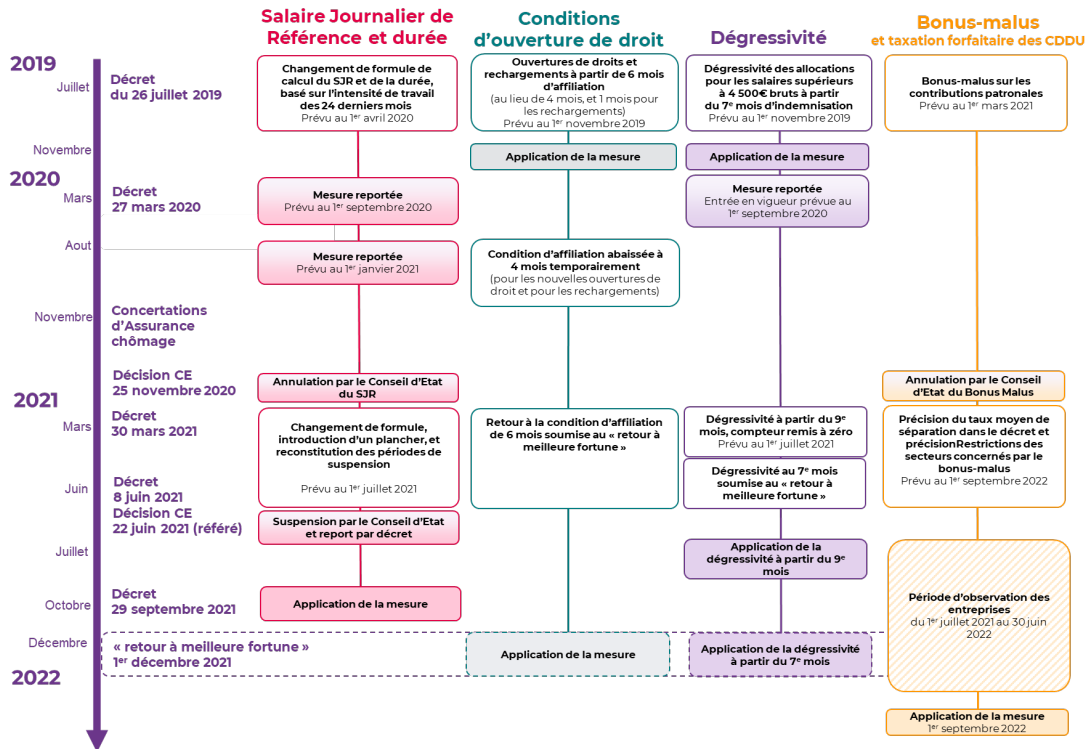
Salaire Journalier de Référence et durée

Conditions d'ouverture de droit

Dégressivité

Bonus-malus et taxation forfaitaire des CDDU

2019

Juillet

Décret du 26 juillet 2019

Changement de formule de calcul du SJR et de la durée, basé sur l'intensité de travail des 24 derniers mois
Prévu au 1er avril 2020

Ouvertures de droits et rechargements à partir de 6 mois d'affiliation
(au lieu de 4 mois, et 1 mois pour les rechargements)
Prévu au 1er novembre 2019

Dégressivité des allocations pour les salaires supérieurs à 4 500€ bruts à partir du 7e mois d'indemnisation
Prévu au 1er novembre 2019

Bonus-malus sur les contributions patronales
Prévu au 1er mars 2021

Novembre

Application de la mesure

Application de la mesure

2020

Mars

Décret 27 mars 2020

Mesure reportée
Prévu au 1er septembre 2020

Mesure reportée
Entrée en vigueur prévue au 1er septembre 2020

Aout

Mesure reportée
Prévu au 1er janvier 2021

Condition d'affiliation abaissée à 4 mois temporairement
(pour les nouvelles ouvertures de droit et pour les rechargements)

Novembre

Concertations d'Assurance chômage

Décision CE 25 novembre 2020

Annulation par le Conseil d'Etat du SJR

Annulation par le Conseil d'Etat du Bonus Malus

2021

Mars

Décret 30 mars 2021

Changement de formule, introduction d'un plancher, et reconstitution des périodes de suspension

Prévu au 1er juillet 2021

Retour à la condition d'affiliation de 6 mois soumise au « retour à meilleure fortune »

Dégressivité à partir du 9e mois, compteur remis à zéro
Prévu au 1er juillet 2021

Précision du taux moyen de séparation dans le décret et précisionRestrictions des secteurs concernés par le bonus-malus
Prévu au 1er septembre 2022

Juin

Décret 8 juin 2021
Décision CE 22 juin 2021 (référé)

Dégressivité au 7e mois soumise au « retour à meilleure fortune »

Suspension par le Conseil d'Etat et report par décret

Juillet

Application de la dégressivité à partir du 9e mois

Octobre

Décret 29 septembre 2021

Application de la mesure

Période d'observation des entreprises
du 1er juillet 2021 au 30 juin 2022

Décembre

« retour à meilleure fortune » 1er décembre 2021

Application de la mesure

Application de la dégressivité à partir du 7e mois

2022

Application de la mesure
1er septembre 2022